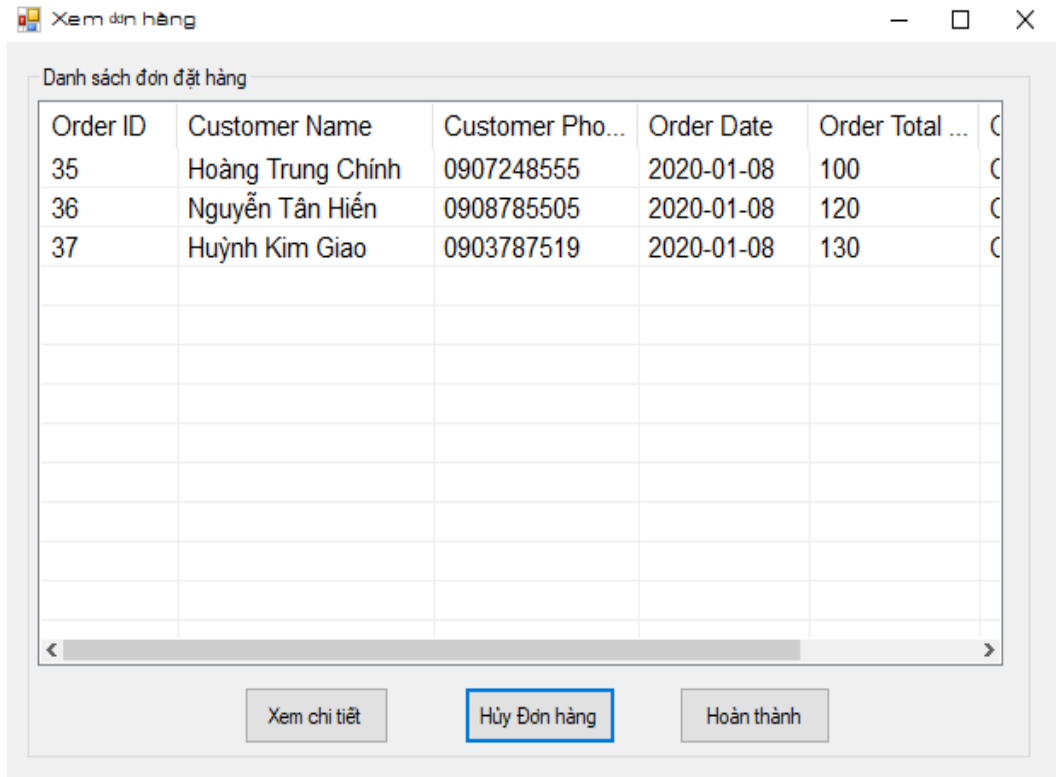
Xem đơn hàng

Danh sách đơn đặt hàng

| Order ID | Customer Name | Customer Pho... | Order Date | Order Total ... | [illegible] |
|---|---|---|---|---|---|
| 35 | Hoàng Trung Chính | 0907248555 | 2020-01-08 | 100 | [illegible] |
| 36 | Nguyễn Tân Hiền | 0908785505 | 2020-01-08 | 120 | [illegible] |
| 37 | Huỳnh Kim Giao | 0903787519 | 2020-01-08 | 130 | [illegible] |

Xem chi tiết
Hủy Đơn hàng
Hoàn thành